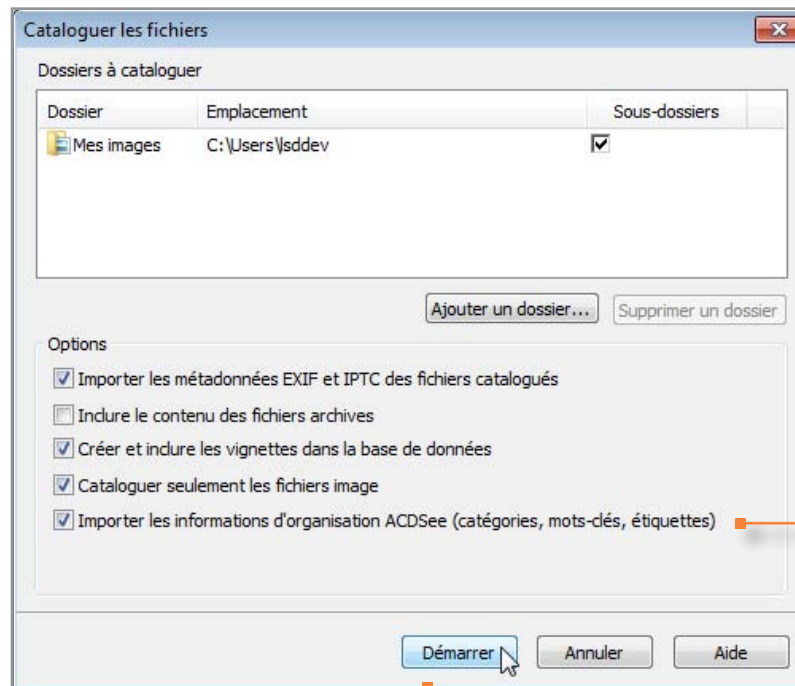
Cataloguer les fichiers

Dossiers à cataloguer

| Dossier | Emplacement | Sous-dossiers |
|---|---|---|
| Mes images | C:\Users\lsddev | ☑ |

Ajouter un dossier... Supprimer un dossier

Options

☑ Importer les métadonnées EXIF et IPTC des fichiers catalogués
☐ Inclure le contenu des fichiers archives
☑ Créer et inclure les vignettes dans la base de données
☑ Cataloguer seulement les fichiers image
☑ Importer les informations d'organisation ACDSee (catégories, mots-clés, étiquettes)

Démarrer Annuler Aide